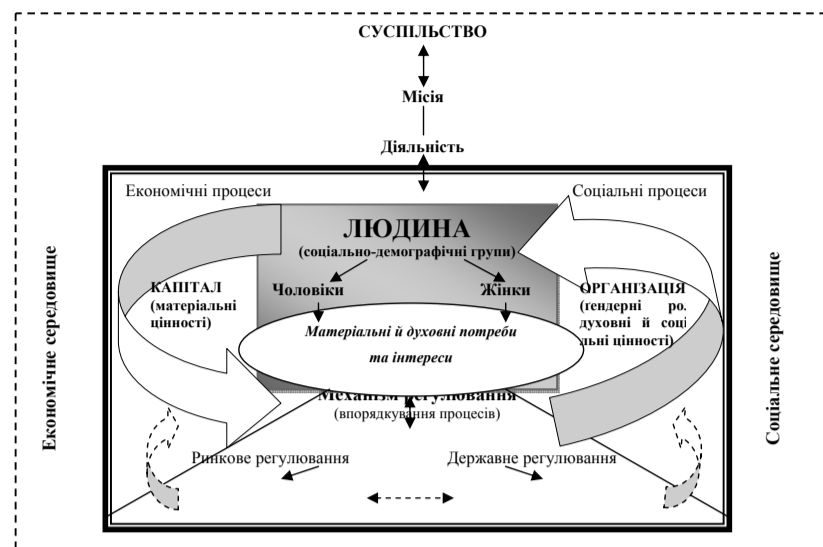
СУСПІЛЬСТВО

Місія

Діяльність

Економічні процеси

Соціальні процеси

ЛЮДИНА
(соціально-демографічні групи)

КАПІТАЛ
(матеріальні цінності)

Чоловіки

Жінки

ОРГАНІЗАЦІЯ
(гендерні ро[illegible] духовні й соці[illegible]льні цінності)

Матеріальні й духовні потреби та інтереси

Механізм регулювання
(впорядкування процесів)

Ринкове регулювання

Державне регулювання

Економічне середовище

Соціальне середовище